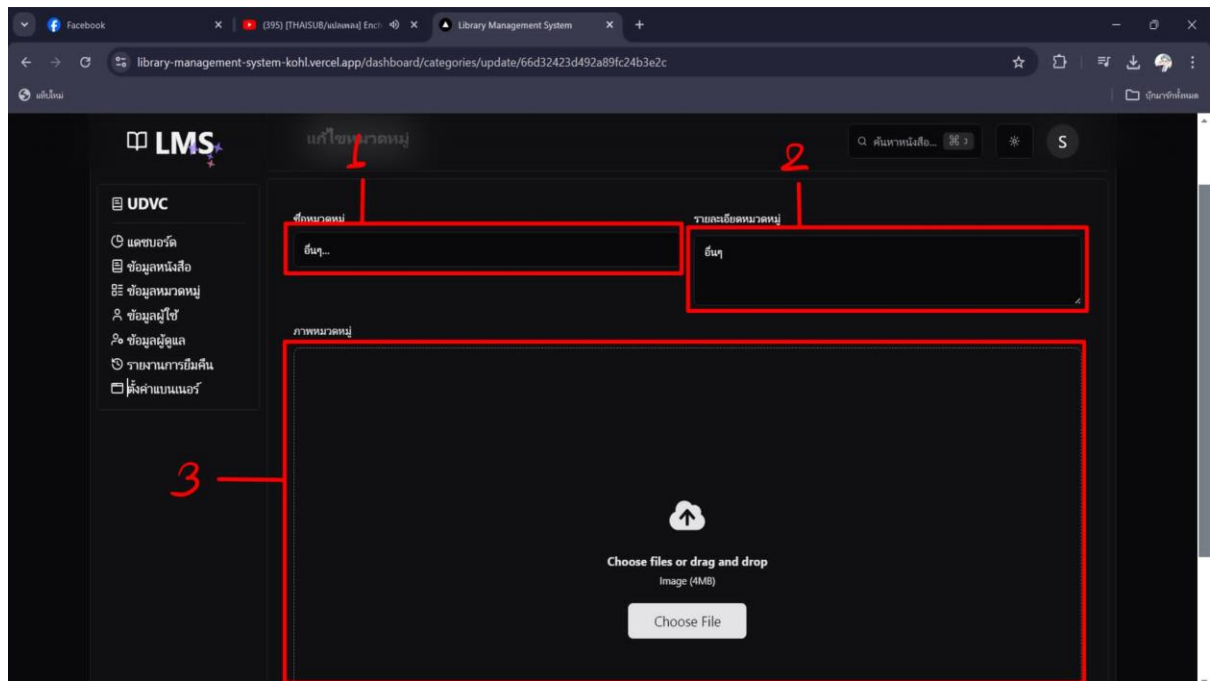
Facebook
(395) [THAISUB/แปลเพลง] Ench
Library Management System
library-management-system-kohl.vercel.app/dashboard/categories/update/66d32423d492a89fc24b3e2c
แท็บใหม่
บุ๊กมาร์กทั้งหมด

LMS
แก้ไขหมวดหมู่
ค้นหาหนังสือ... ⌘ J
S

UDVC
แดชบอร์ด
ข้อมูลหนังสือ
ข้อมูลหมวดหมู่
ข้อมูลผู้ใช้
ข้อมูลผู้ดูแล
รายงานการยืมคืน
ตั้งค่าแบนเนอร์

1
2
ชื่อหมวดหมู่
อื่นๆ...
รายละเอียดหมวดหมู่
อื่นๆ
ภาพหมวดหมู่
3
Choose files or drag and drop
Image (4MB)
Choose File